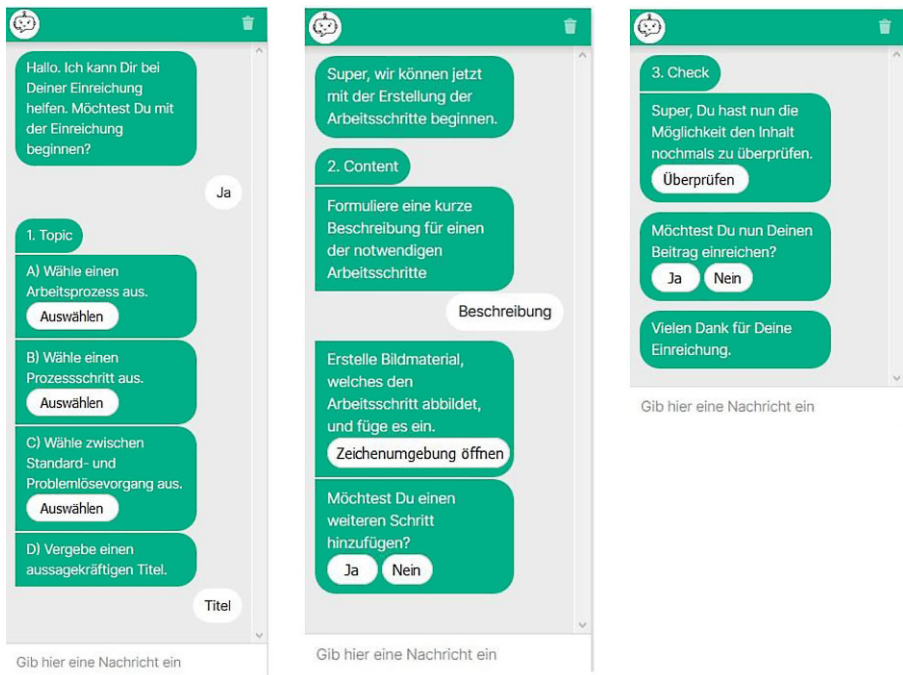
Hallo. Ich kann Dir bei Deiner Einreichung helfen. Möchtest Du mit der Einreichung beginnen?

Ja

1. Topic

A) Wähle einen Arbeitsprozess aus.

Auswählen

B) Wähle einen Prozessschritt aus.

Auswählen

C) Wähle zwischen Standard- und Problemlösevorgang aus.

Auswählen

D) Vergebe einen aussagekräftigen Titel.

Titel

Gib hier eine Nachricht ein

Super, wir können jetzt mit der Erstellung der Arbeitsschritte beginnen.

2. Content

Formuliere eine kurze Beschreibung für einen der notwendigen Arbeitsschritte

Beschreibung

Erstelle Bildmaterial, welches den Arbeitsschritt abbildet, und füge es ein.

Zeichenumgebung öffnen

Möchtest Du einen weiteren Schritt hinzufügen?

Ja

Nein

Gib hier eine Nachricht ein

3. Check

Super, Du hast nun die Möglichkeit den Inhalt nochmals zu überprüfen.

Überprüfen

Möchtest Du nun Deinen Beitrag einreichen?

Ja

Nein

Vielen Dank für Deine Einreichung.

Gib hier eine Nachricht ein